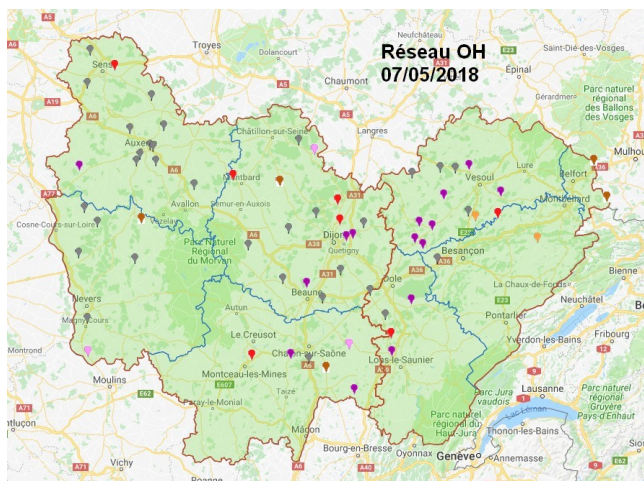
Réseau OH
07/05/2018

Troyes
Dolancourt
Neufchâteau
Saint-Dié-des-Vosges
Sens
Chaumont
Épinal
Langres
Parc naturel régional des Ballons des Vosges
Gérardmer
Mulhouse
Châtillon-sur-Seine
Auxerre
Montbard
Vesoul
Lure
Belfort
Montbéliard
Semur-en-Auxois
Avallon
Vézelay
Cosne-Cours-sur-Loire
Dijon
Quetigny
Besançon
Parc Naturel Régional du Morvan
Beaune
Dole
La Chaux-de-Fonds
Bienne
Nevers
Magny-Cours
Autun
Pontarlier
Neuchâtel
Le Creusot
Chalon-sur-Saône
Lons-le-Saunier
Yverdon-les-Bains
Fribourg
Montceau-les-Mines
Montrond
Moulins
Paray-le-Monial
Taizé
Parc Jura vaudois
Lausanne
Parc naturel régional Gruyère Pays-d'Enhaut
Parc naturel régional du Haut-Jura
Mâcon
Thonon-les-Bains
Vichy
Bourg-en-Bresse
Oyonnax
Genève
Annemasse
Montluçon
A6
A5
A19
A77
A31
A36
A38
A39
A40
A71
E23
E27
E62
E607
A1
A9
A4